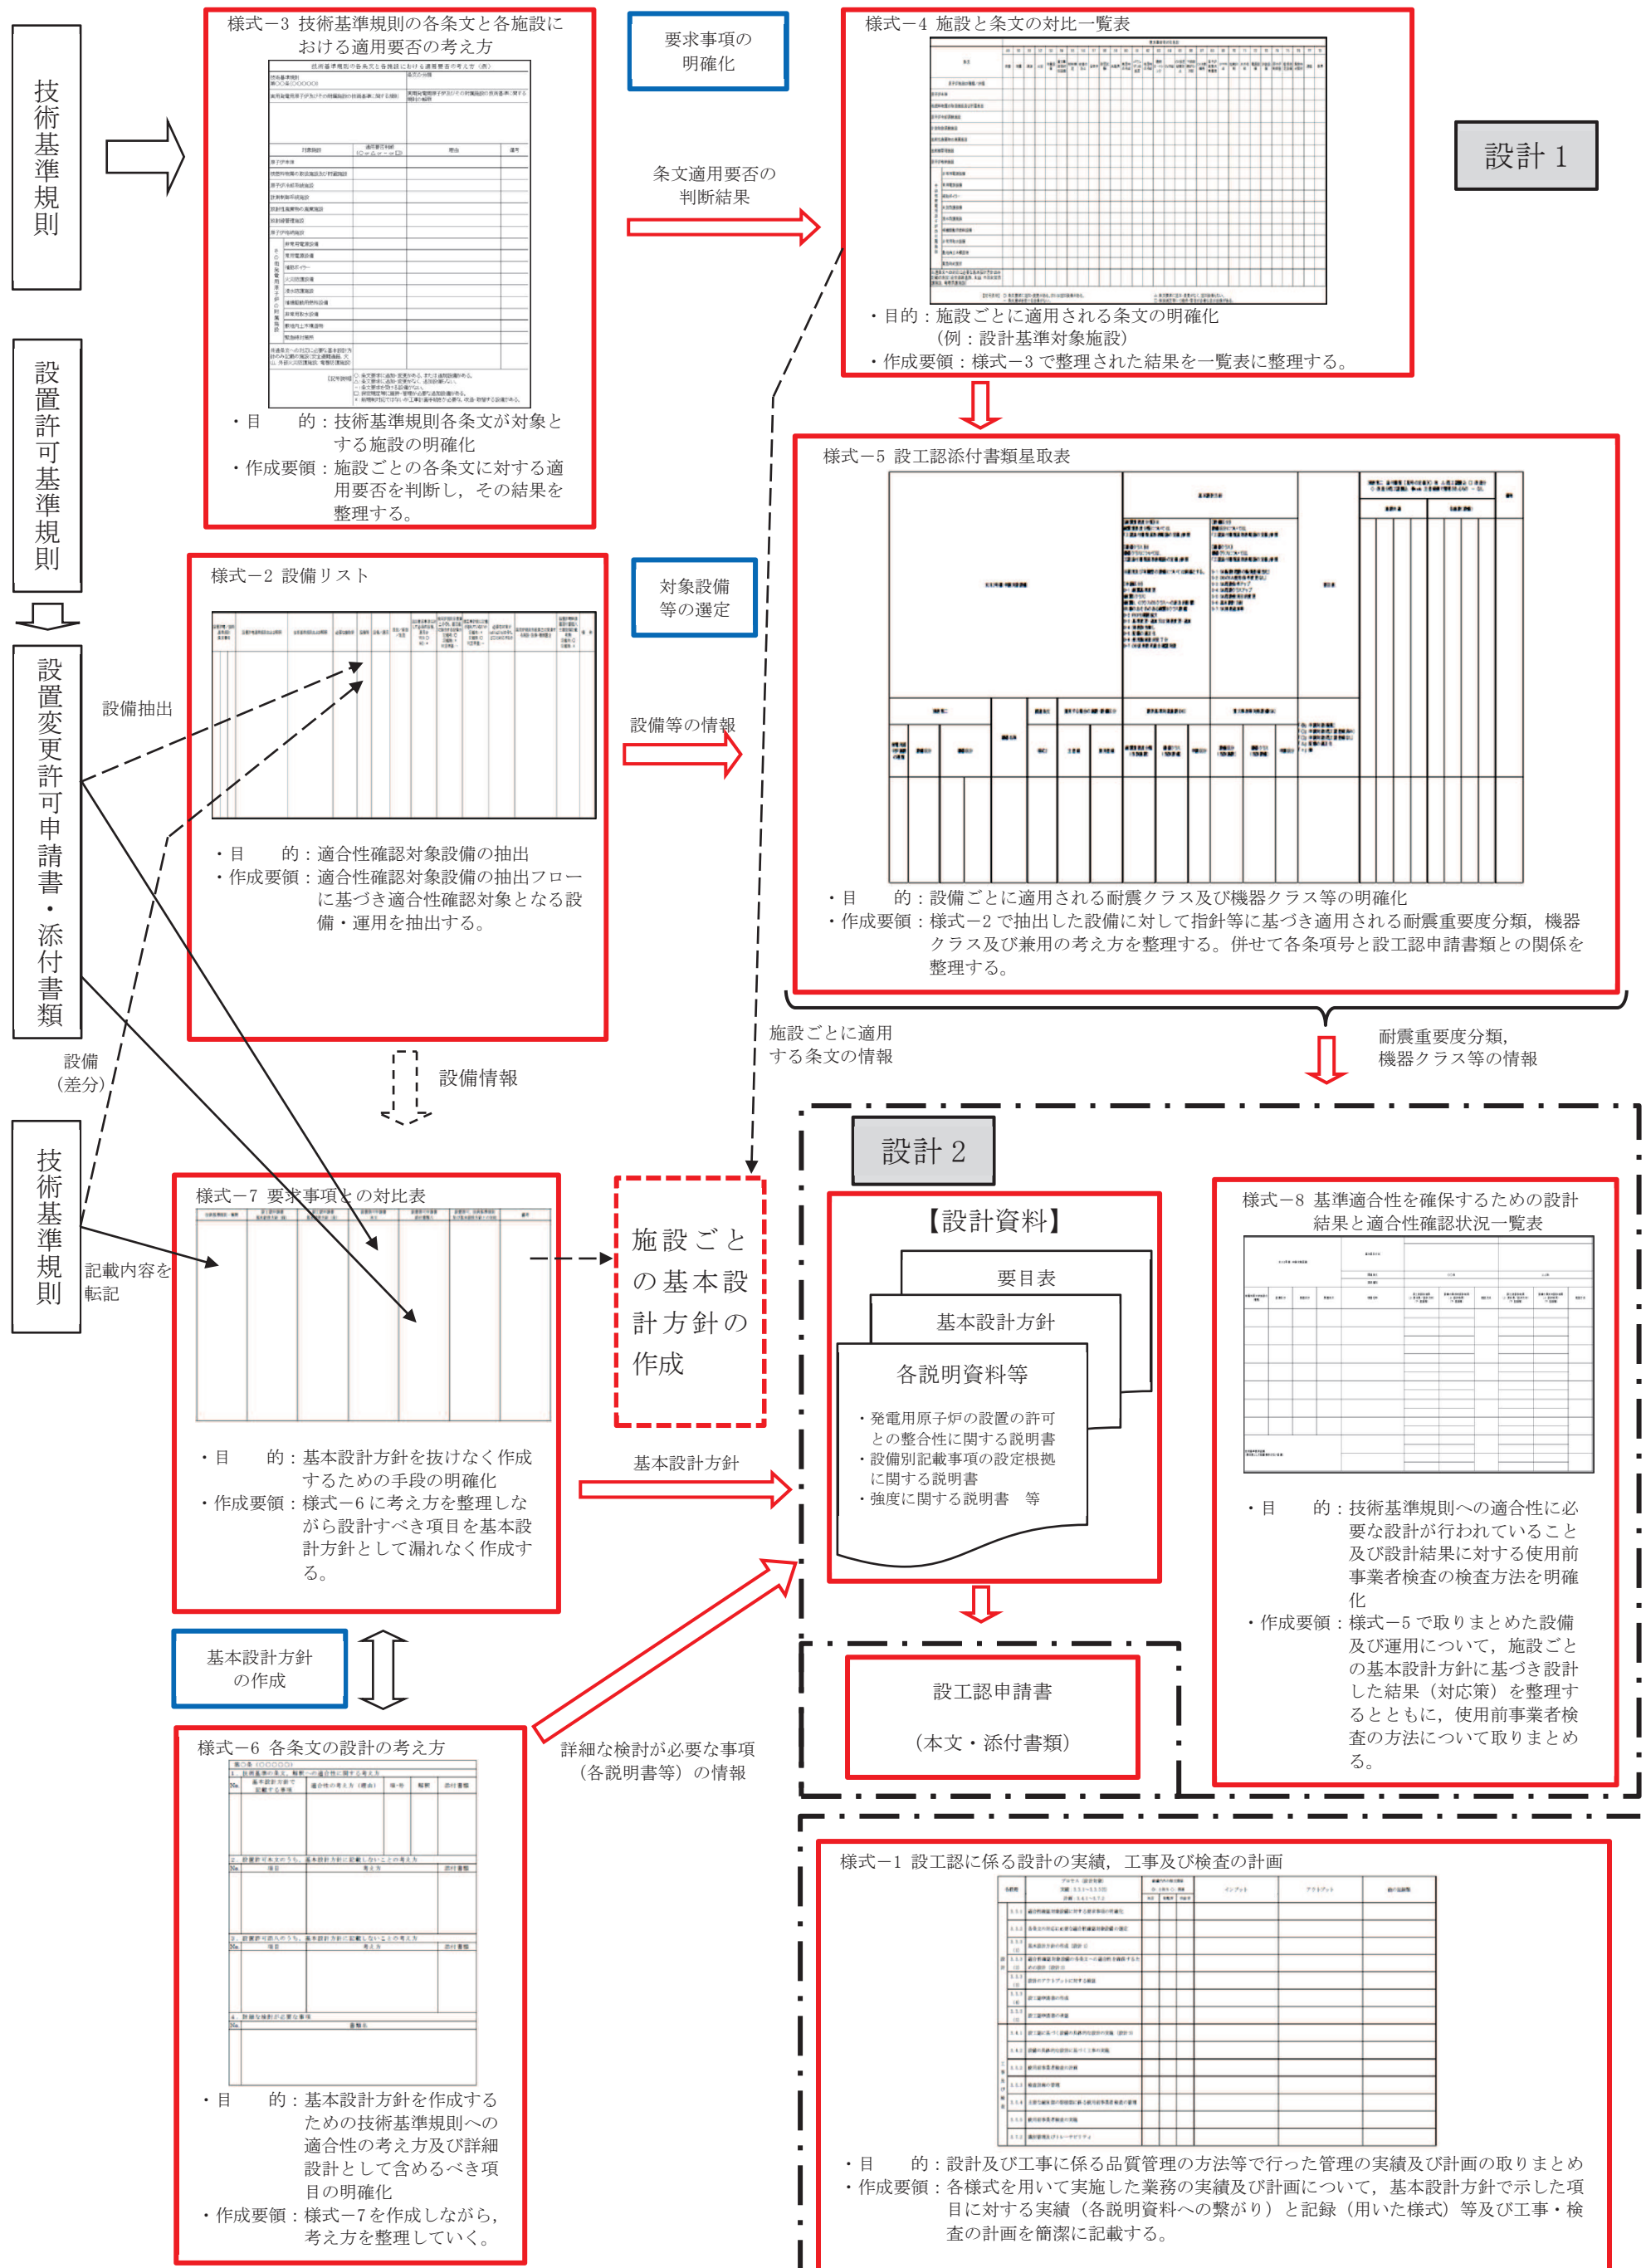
技術基準規則

設置許可基準規則

設置変更許可申請書・添付書類

技術基準規則

様式－3 技術基準規則の各条文と各施設における適用要否の考え方

・目　　的：技術基準規則各条文が対象とする施設の明確化
・作成要領：施設ごとの各条文に対する適用要否を判断し，その結果を整理する。

要求事項の明確化

条文適用要否の判断結果

様式－4 施設と条文の対比一覧表

・目的：施設ごとに適用される条文の明確化
（例：設計基準対象施設）
・作成要領：様式－3 で整理された結果を一覧表に整理する。

設計 1

様式－2 設備リスト

・目　　的：適合性確認対象設備の抽出
・作成要領：適合性確認対象設備の抽出フローに基づき適合性確認対象となる設備・運用を抽出する。

対象設備等の選定

設備抽出

設備等の情報

様式－5 設工認添付書類星取表

・目　　的：設備ごとに適用される耐震クラス及び機器クラス等の明確化
・作成要領：様式－2 で抽出した設備に対して指針等に基づき適用される耐震重要度分類，機器クラス及び兼用の考え方を整理する。併せて各条項号と設工認申請書類との関係を整理する。

施設ごとに適用する条文の情報

耐震重要度分類，機器クラス等の情報

設備（差分）

設備情報

設計 2

様式－7 要求事項との対比表

記載内容を転記

・目　　的：基本設計方針を抜けなく作成するための手段の明確化
・作成要領：様式－6 に考え方を整理しながら設計すべき項目を基本設計方針として漏れなく作成する。

施設ごとの基本設計方針の作成

基本設計方針

【設計資料】

要目表

基本設計方針

各説明資料等

・発電用原子炉の設置の許可との整合性に関する説明書
・設備別記載事項の設定根拠に関する説明書
・強度に関する説明書　等

様式－8 基準適合性を確保するための設計結果と適合性確認状況一覧表

・目　　的：技術基準規則への適合性に必要な設計が行われていること及び設計結果に対する使用前事業者検査の検査方法を明確化
・作成要領：様式－5 で取りまとめた設備及び運用について，施設ごとの基本設計方針に基づき設計した結果（対応策）を整理するとともに，使用前事業者検査の方法について取りまとめる。

基本設計方針の作成

設工認申請書

（本文・添付書類）

様式－6 各条文の設計の考え方

・目　　的：基本設計方針を作成するための技術基準規則への適合性の考え方及び詳細設計として含めるべき項目の明確化
・作成要領：様式－7 を作成しながら，考え方を整理していく。

詳細な検討が必要な事項（各説明書等）の情報

様式－1 設工認に係る設計の実績，工事及び検査の計画

・目　　的：設計及び工事に係る品質管理の方法等で行った管理の実績及び計画の取りまとめ
・作成要領：各様式を用いて実施した業務の実績及び計画について，基本設計方針で示した項目に対する実績（各説明資料への繋がり）と記録（用いた様式）等及び工事・検査の計画を簡潔に記載する。